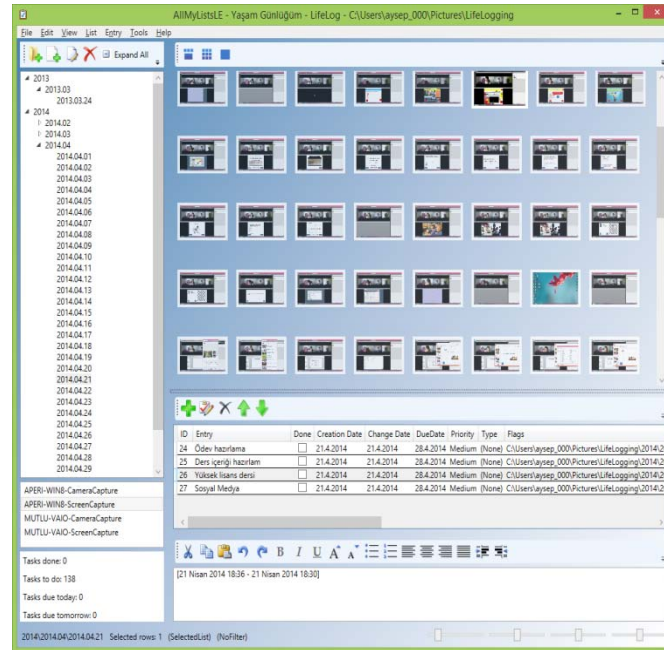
AllMyListsLE - Yaşam Günlüğüm - LifeLog - C:\Users\aysep_000\Pictures\LifeLogging

File Edit View List Entry Tools Help

Expand All

2013
2013.03
2013.03.24
2014
2014.02
2014.03
2014.04
2014.04.01
2014.04.02
2014.04.03
2014.04.04
2014.04.05
2014.04.06
2014.04.07
2014.04.08
2014.04.09
2014.04.10
2014.04.11
2014.04.12
2014.04.13
2014.04.14
2014.04.15
2014.04.16
2014.04.17
2014.04.18
2014.04.19
2014.04.20
2014.04.21
2014.04.22
2014.04.23
2014.04.24
2014.04.25
2014.04.26
2014.04.27
2014.04.28
2014.04.29

APERI-WIN8-CameraCapture
APERI-WIN8-ScreenCapture
MUTLU-VAIO-CameraCapture
MUTLU-VAIO-ScreenCapture

Tasks done: 0
Tasks to do: 138
Tasks due today: 0
Tasks due tomorrow: 0

| ID | Entry | Done | Creation Date | Change Date | DueDate | Priority | Type | Flags |
|---|---|---|---|---|---|---|---|---|
| 24 | Ödev hazırlama | | 21.4.2014 | 21.4.2014 | 28.4.2014 | Medium | (None) | C:\Users\aysep_000\Pictures\LifeLogging\2014\2 |
| 25 | Ders içeriği hazırlam | | 21.4.2014 | 21.4.2014 | 28.4.2014 | Medium | (None) | C:\Users\aysep_000\Pictures\LifeLogging\2014\2 |
| 26 | Yüksek lisans dersi | | 21.4.2014 | 21.4.2014 | 28.4.2014 | Medium | (None) | C:\Users\aysep_000\Pictures\LifeLogging\2014\2 |
| 27 | Sosyal Medya | | 21.4.2014 | 21.4.2014 | 28.4.2014 | Medium | (None) | C:\Users\aysep_000\Pictures\LifeLogging\2014\2 |

[21 Nisan 2014 18:36 - 21 Nisan 2014 18:30]

2014\2014.04\2014.04.21 Selected rows: 1 (SelectedList) (NoFilter)